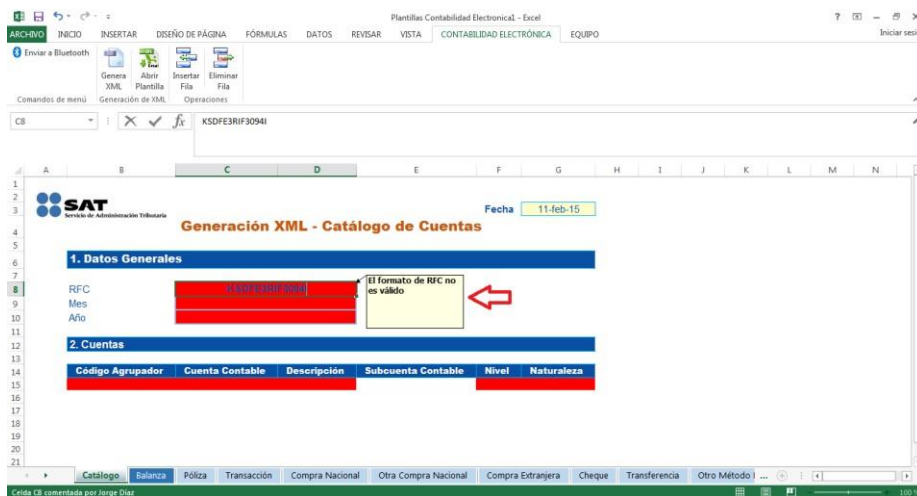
Plantillas Contabilidad Electronica1 - Excel

ARCHIVO INICIO INSERTAR DISEÑO DE PÁGINA FÓRMULAS DATOS REVISAR VISTA CONTABILIDAD ELECTRÓNICA EQUIPO Iniciar sesi

Enviar a Bluetooth
Comandos de menú

Genera XML
Abrir Plantilla
Generación de XML

Insertar Fila
Eliminar Fila
Operaciones

C8 $f_x$ KSDFE3RIF3094I

SAT
Servicio de Administración Tributaria

Generación XML - Catálogo de Cuentas

Fecha 11-feb-15

1. Datos Generales

RFC KSDFE3RIF3094I
Mes
Año

El formato de RFC no es válido

2. Cuentas

| Código Agrupador | Cuenta Contable | Descripción | Subcuenta Contable | Nivel | Naturaleza |
|---|---|---|---|---|---|

Catálogo Balanza Póliza Transacción Compra Nacional Otra Compra Nacional Compra Extranjera Cheque Transferencia Otro Método I ...

Celda C8 comentada por Jorge Diaz